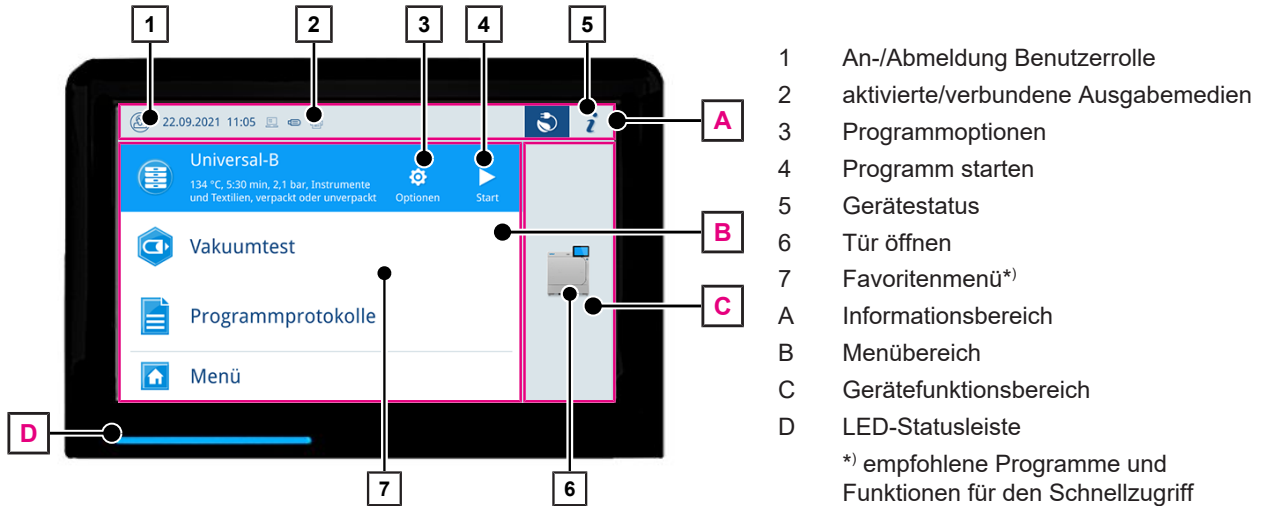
1 2 3 4 5

22.09.2021 11:05

A

Universal-B
134 °C, 5:30 min, 2,1 bar, Instrumente und Textilien, verpackt oder unverpackt

Optionen

Start

B

Vakuumtest

Programmprotokolle

C

Menü

D

7

6

1 An-/Abmeldung Benutzerrolle
2 aktivierte/verbundene Ausgabemedien
3 Programmoptionen
4 Programm starten
5 Gerätestatus
6 Tür öffnen
7 Favoritenmenü*$^{)}$
A Informationsbereich
B Menübereich
C Gerätefunktionsbereich
D LED-Statusleiste

*$^{)}$ empfohlene Programme und Funktionen für den Schnellzugriff